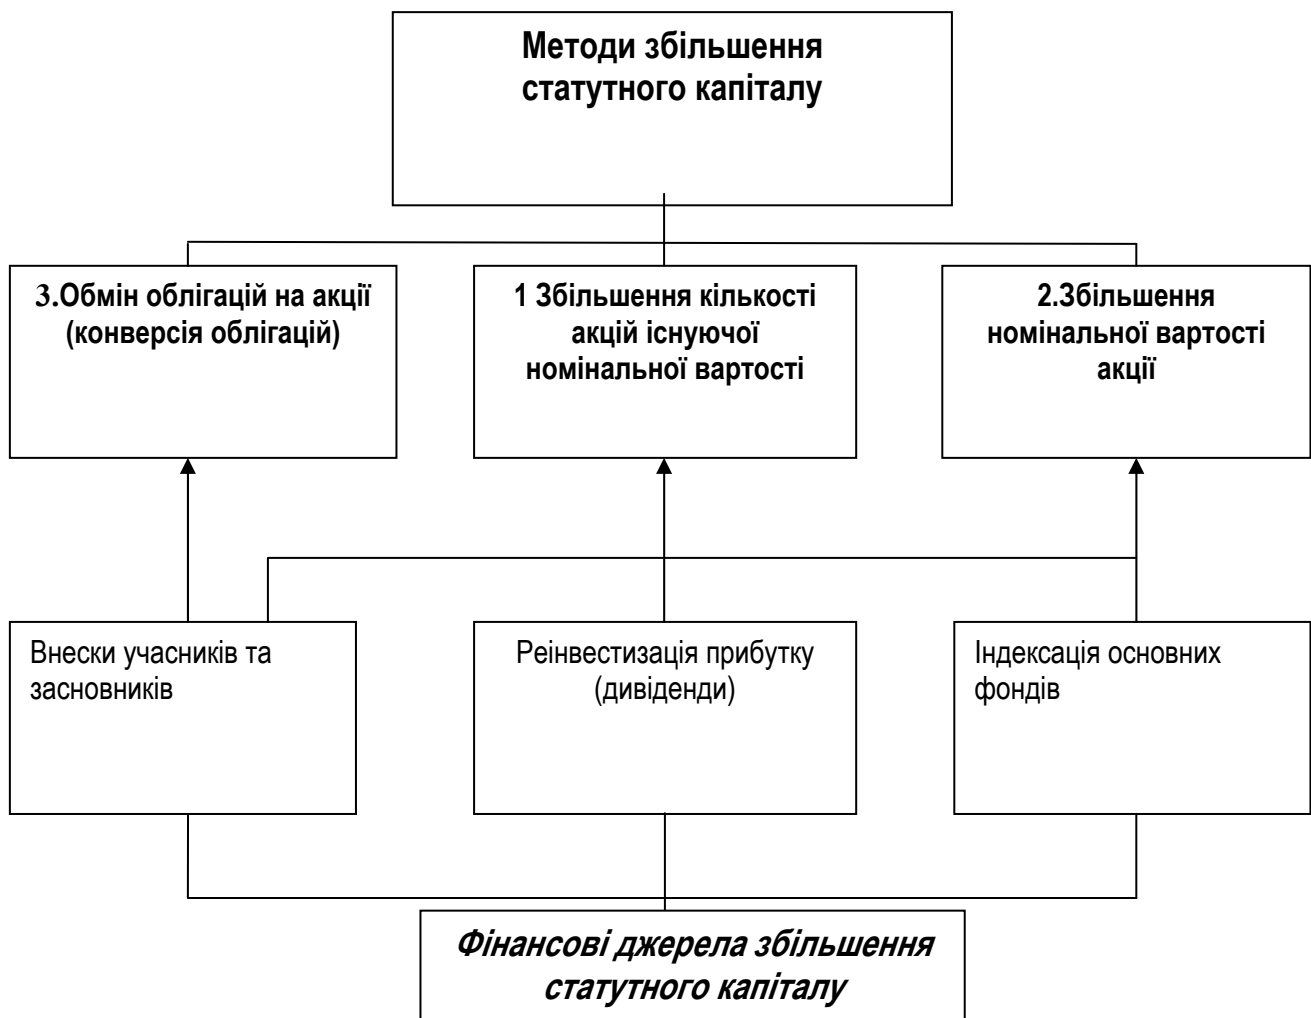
Методи збільшення статутного капіталу

3.Обмін облігацій на акції (конверсія облігацій)

1 Збільшення кількості акцій існуючої номінальної вартості

2.Збільшення номінальної вартості акції

Внески учасників та засновників

Реінвестизація прибутку (дивіденди)

Індексація основних фондів

Фінансові джерела збільшення статутного капіталу